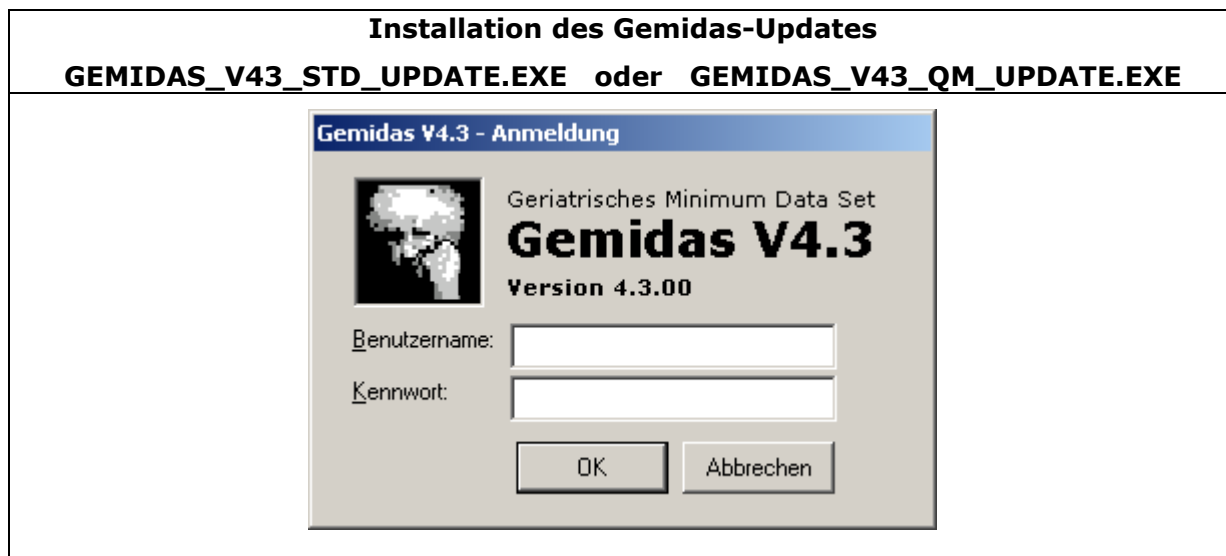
Installation des Gemidas-Updates

GEMIDAS_V43_STD_UPDATE.EXE oder GEMIDAS_V43_QM_UPDATE.EXE

Gemidas V4.3 - Anmeldung

Geriatrisches Minimum Data Set

Gemidas V4.3

Version 4.3.00

Benutzername:

Kennwort:

OK

Abbrechen